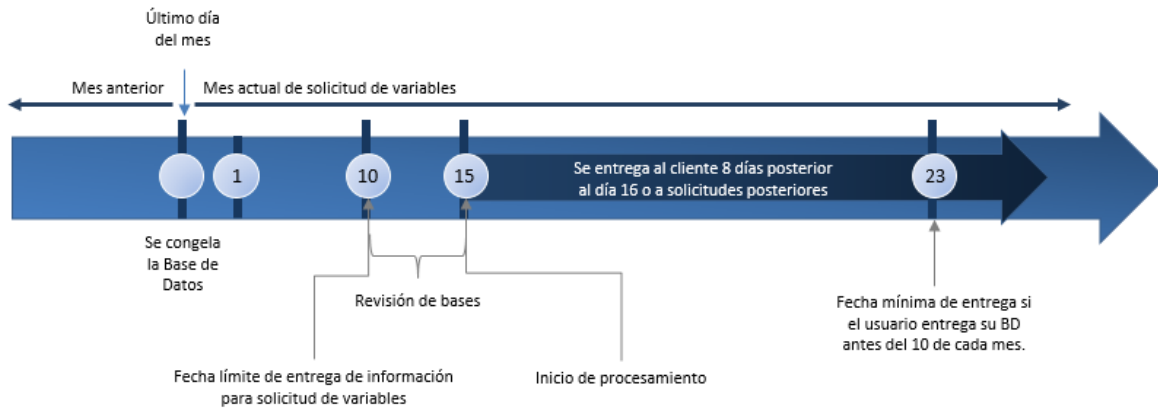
Último día del mes

Mes anterior

Mes actual de solicitud de variables

1

10

15

Se entrega al cliente 8 días posterior al día 16 o a solicitudes posteriores

23

Se congela la Base de Datos

Revisión de bases

Fecha mínima de entrega si el usuario entrega su BD antes del 10 de cada mes.

Fecha límite de entrega de información para solicitud de variables

Inicio de procesamiento